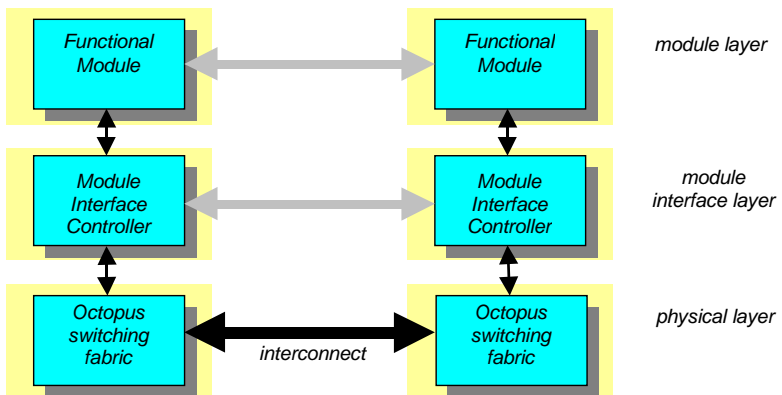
Functional Module

Functional Module

module layer

Module Interface Controller

Module Interface Controller

module interface layer

Octopus switching fabric

interconnect

Octopus switching fabric

physical layer